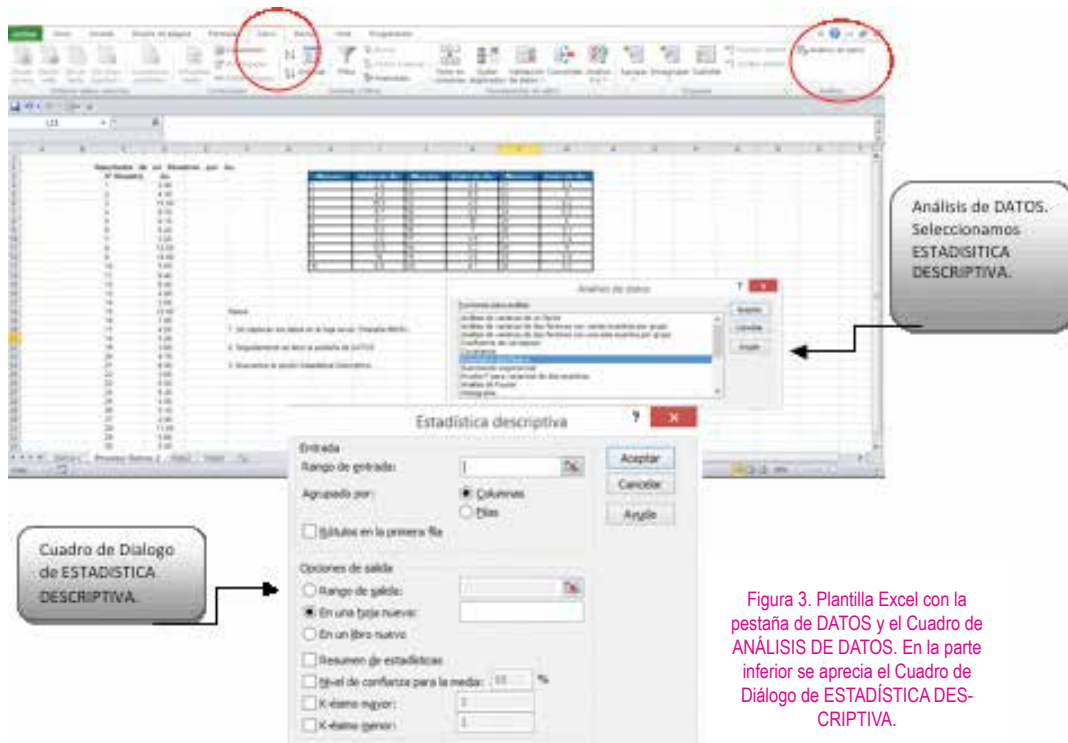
Análisis de DATOS. Seleccionamos ESTADISITICA DESCRIPTIVA.

Análisis de datos

Estadística descriptiva

Entrada

Rango de entrada:

Agrupado por:

Columnas

Filas

Rótulos en la primera fila

Aceptar

Cancelar

Ayuda

Opciones de salida

Rango de salida:

En una hoja nueva:

En un libro nuevo

Resumen de estadísticas

Nivel de confianza para la media:

%

K-ésimo mayor:

K-ésimo menor:

Cuadro de Dialogo de ESTADISTICA DESCRIPTIVA.

Figura 3. Plantilla Excel con la pestaña de DATOS y el Cuadro de ANÁLISIS DE DATOS. En la parte inferior se aprecia el Cuadro de Diálogo de ESTADÍSTICA DESCRIPTIVA.